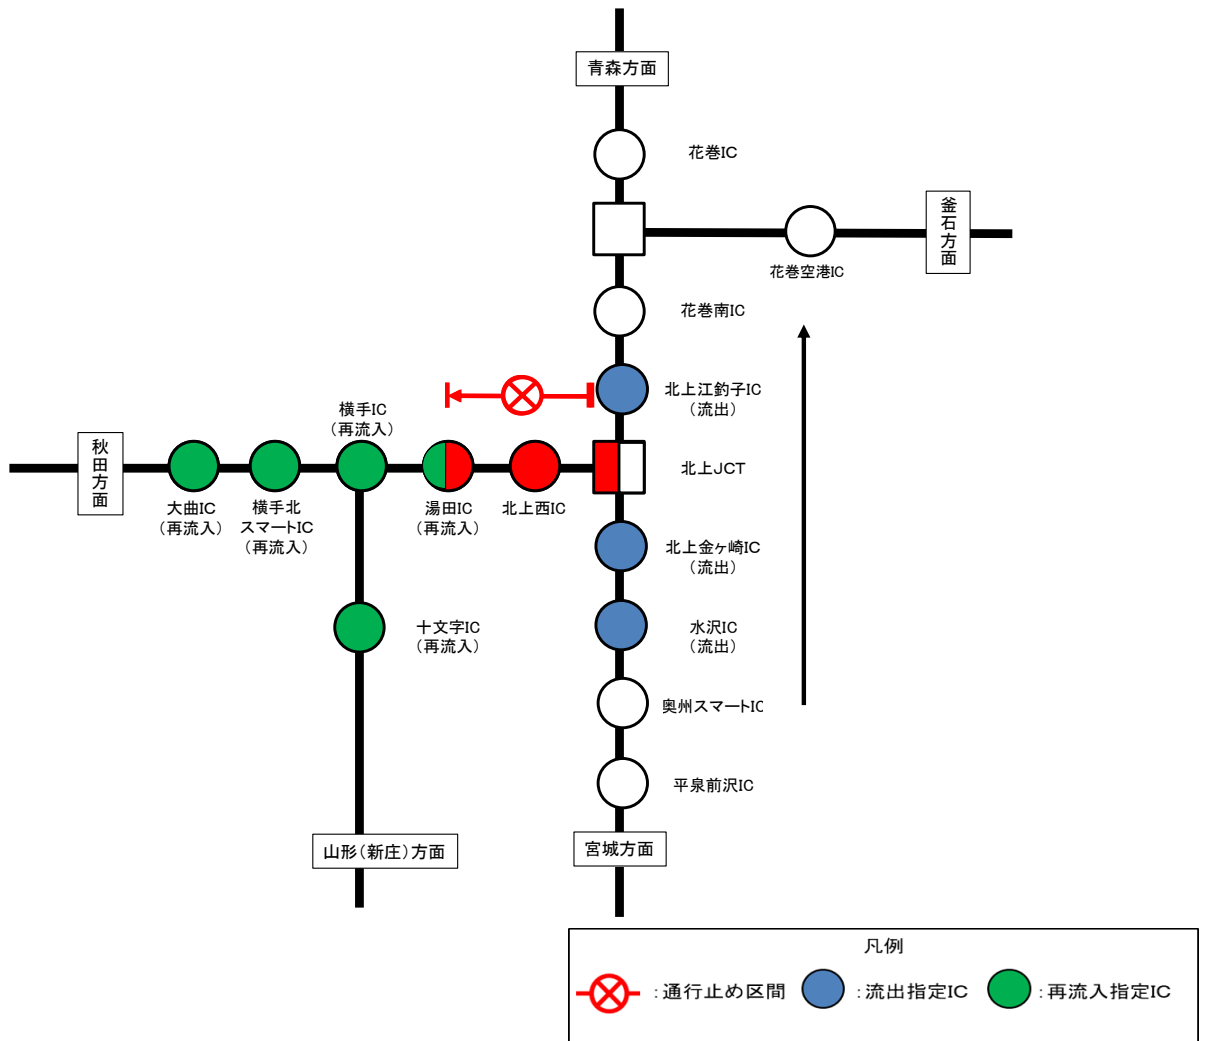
青森方面

花巻IC

釜石方面

花巻空港IC

花巻南IC

北上江釣子IC
（流出）

横手IC
（再流入）

秋田方面

北上JCT

大曲IC
（再流入）

横手北スマートIC
（再流入）

湯田IC
（再流入）

北上西IC

北上金ヶ崎IC
（流出）

十文字IC
（再流入）

水沢IC
（流出）

奥州スマートIC

平泉前沢IC

山形（新庄）方面

宮城方面

凡例

：通行止め区間 ：流出指定IC ：再流入指定IC